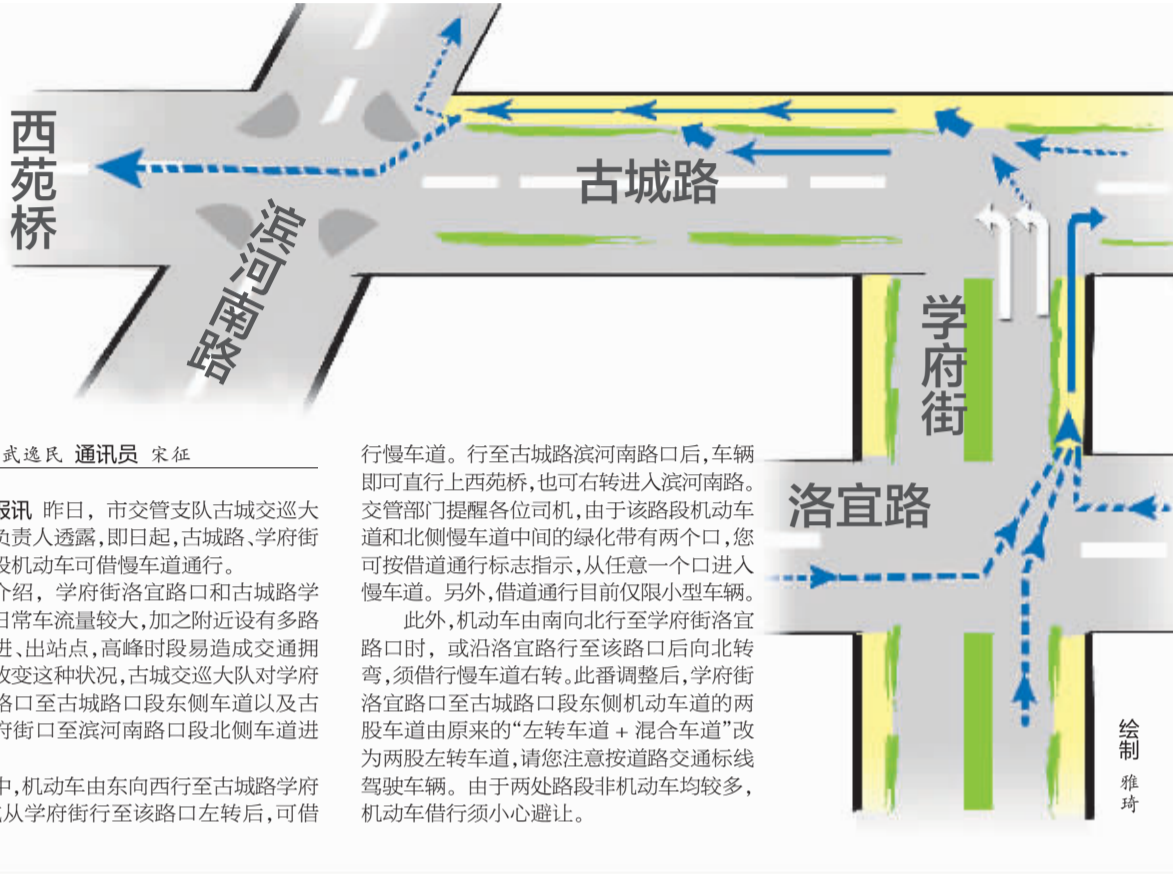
西苑桥

滨河南路

古城路

学府街

洛宜路

绘制 雅琦

武逸民 通讯员 宋征

报讯 昨日，市交管支队古城交巡大负责人透露，即日起，古城路、学府街段机动车可借慢车道通行。

介绍，学府街洛宜路口和古城路学日常车流量较大，加之附近设有多路进、出站点，高峰时段易造成交通拥改变这种状况，古城交巡大队对学府路口至古城路口段东侧车道以及古府街口至滨河南路口段北侧车道进

中，机动车由东向西行至古城路学府从学府街行至该路口左转后，可借

行慢车道。行至古城路滨河南路口后，车辆即可直行上西苑桥，也可右转进入滨河南路。交管部门提醒各位司机，由于该路段机动车道和北侧慢车道中间的绿化带有两个口，您可按借道通行标志指示，从任意一个口进入慢车道。另外，借道通行目前仅限小型车辆。

此外，机动车由南向北行至学府街洛宜路口时，或沿洛宜路行至该路口后向北转弯，须借行慢车道右转。此番调整后，学府街洛宜路口至古城路口段东侧机动车道的两股车道由原来的“左转车道 + 混合车道”改为两股左转车道，请您注意按道路交通标线驾驶车辆。由于两处路段非机动车均较多，机动车借行须小心避让。